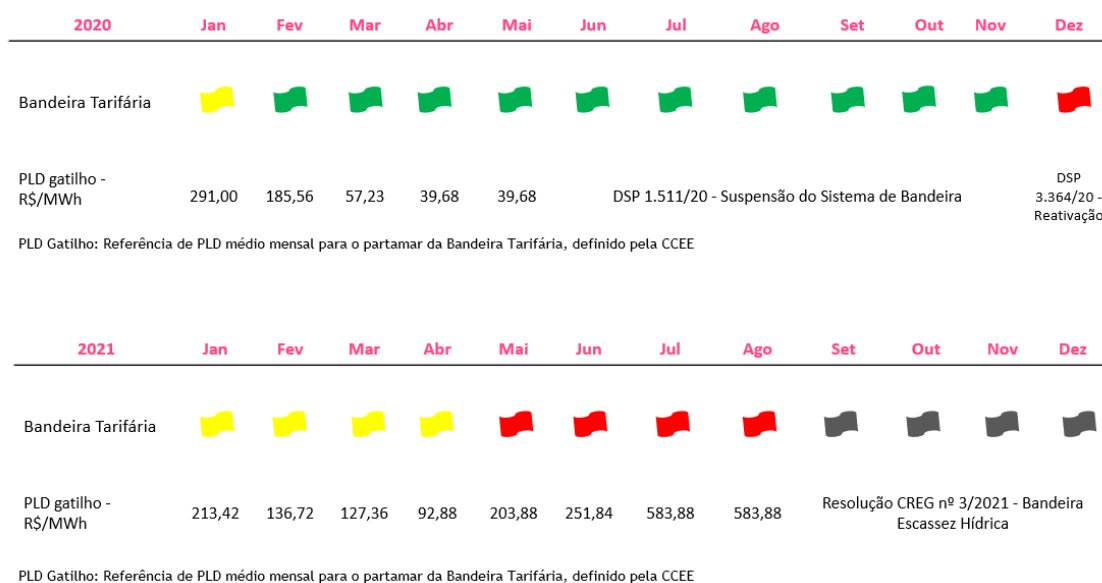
| 2020 | Jan | Fev | Mar | Abr | Mai | Jun | Jul | Ago | Set | Out | Nov | Dez |
|---|---|---|---|---|---|---|---|---|---|---|---|---|
| Bandeira Tarifária | | | | | | | | | | | | |
| PLD gatilho - R$/MWh | 291,00 | 185,56 | 57,23 | 39,68 | 39,68 | DSP 1.511/20 - Suspensão do Sistema de Bandeira | | | | | | DSP 3.364/20 - Reativação |

PLD Gatilho: Referência de PLD médio mensal para o partamar da Bandeira Tarifária, definido pela CCEE

| 2021 | Jan | Fev | Mar | Abr | Mai | Jun | Jul | Ago | Set | Out | Nov | Dez |
|---|---|---|---|---|---|---|---|---|---|---|---|---|
| Bandeira Tarifária | | | | | | | | | | | | |
| PLD gatilho - R$/MWh | 213,42 | 136,72 | 127,36 | 92,88 | 203,88 | 251,84 | 583,88 | 583,88 | Resolução CREG nº 3/2021 - Bandeira Escassez Hídrica | | | |

PLD Gatilho: Referência de PLD médio mensal para o partamar da Bandeira Tarifária, definido pela CCEE